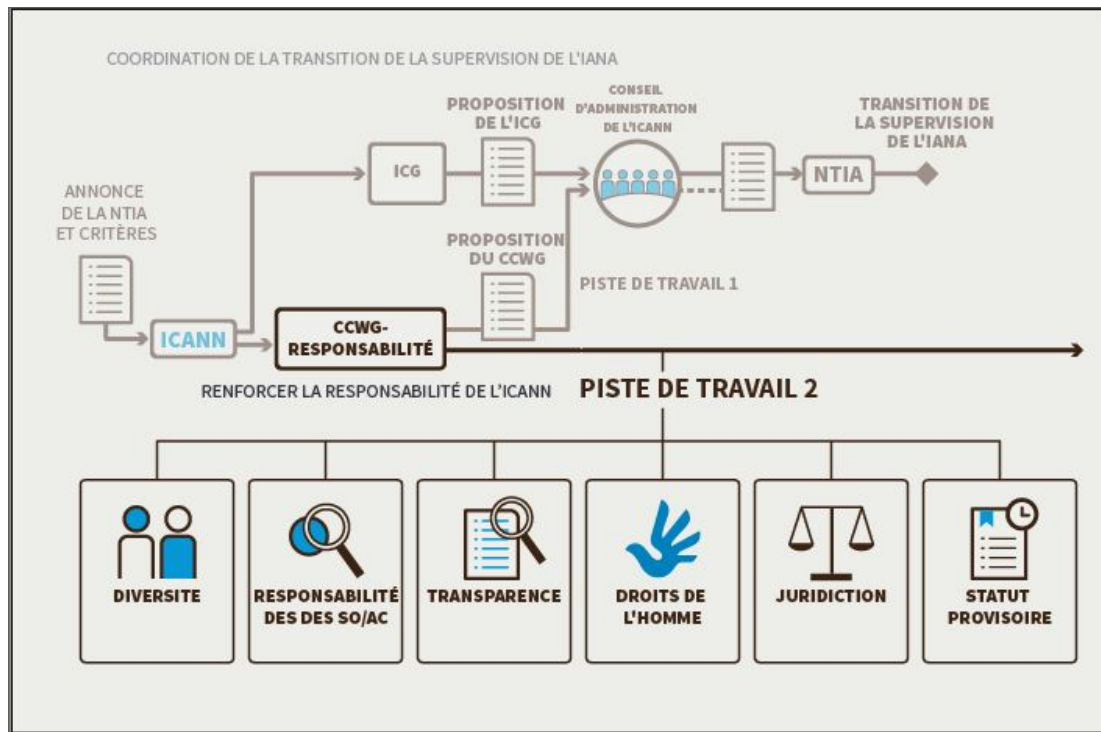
COORDINATION DE LA TRANSITION DE LA SUPERVISION DE L'IANA

ANNONCE DE LA NTIA ET CRITÈRES

ICANN

ICG

PROPOSITION DE L'ICG

CONSEIL D'ADMINISTRATION DE L'ICANN

NTIA

TRANSITION DE LA SUPERVISION DE L'IANA

PROPOSITION DU CCWG

PISTE DE TRAVAIL 1

CCWG-RESPONSABILITÉ

RENFORCER LA RESPONSABILITÉ DE L'ICANN

PISTE DE TRAVAIL 2

DIVERSITE

RESPONSABILITÉ DES DES SO/AC

TRANSPARENCE

DROITS DE L'HOMME

JURIDICTION

STATUT PROVISOIRE